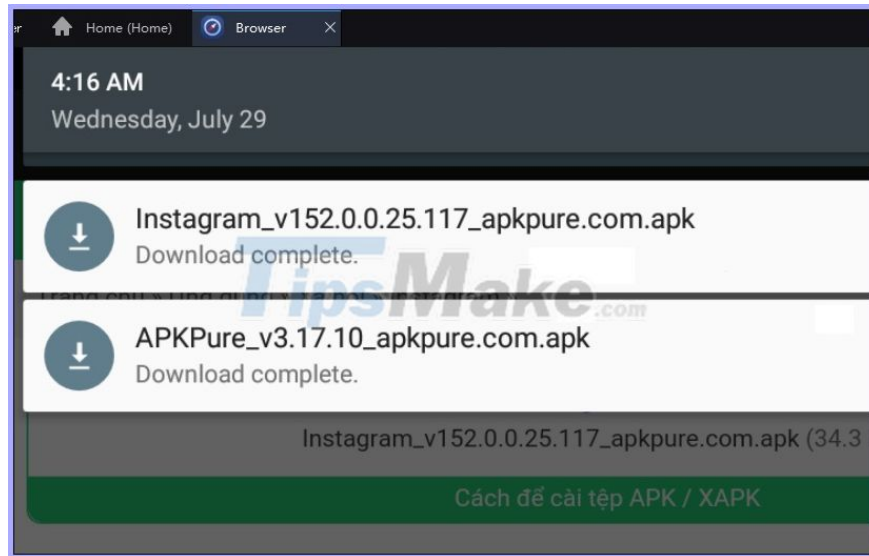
er Home (Home) Browser ✕

4:16 AM
Wednesday, July 29

Instagram_v152.0.0.25.117_apkpure.com.apk
Download complete.

TipsMake.com

APKPure_v3.17.10_apkpure.com.apk
Download complete.

Instagram_v152.0.0.25.117_apkpure.com.apk (34.3

Cách để cài tệp APK / XAPK